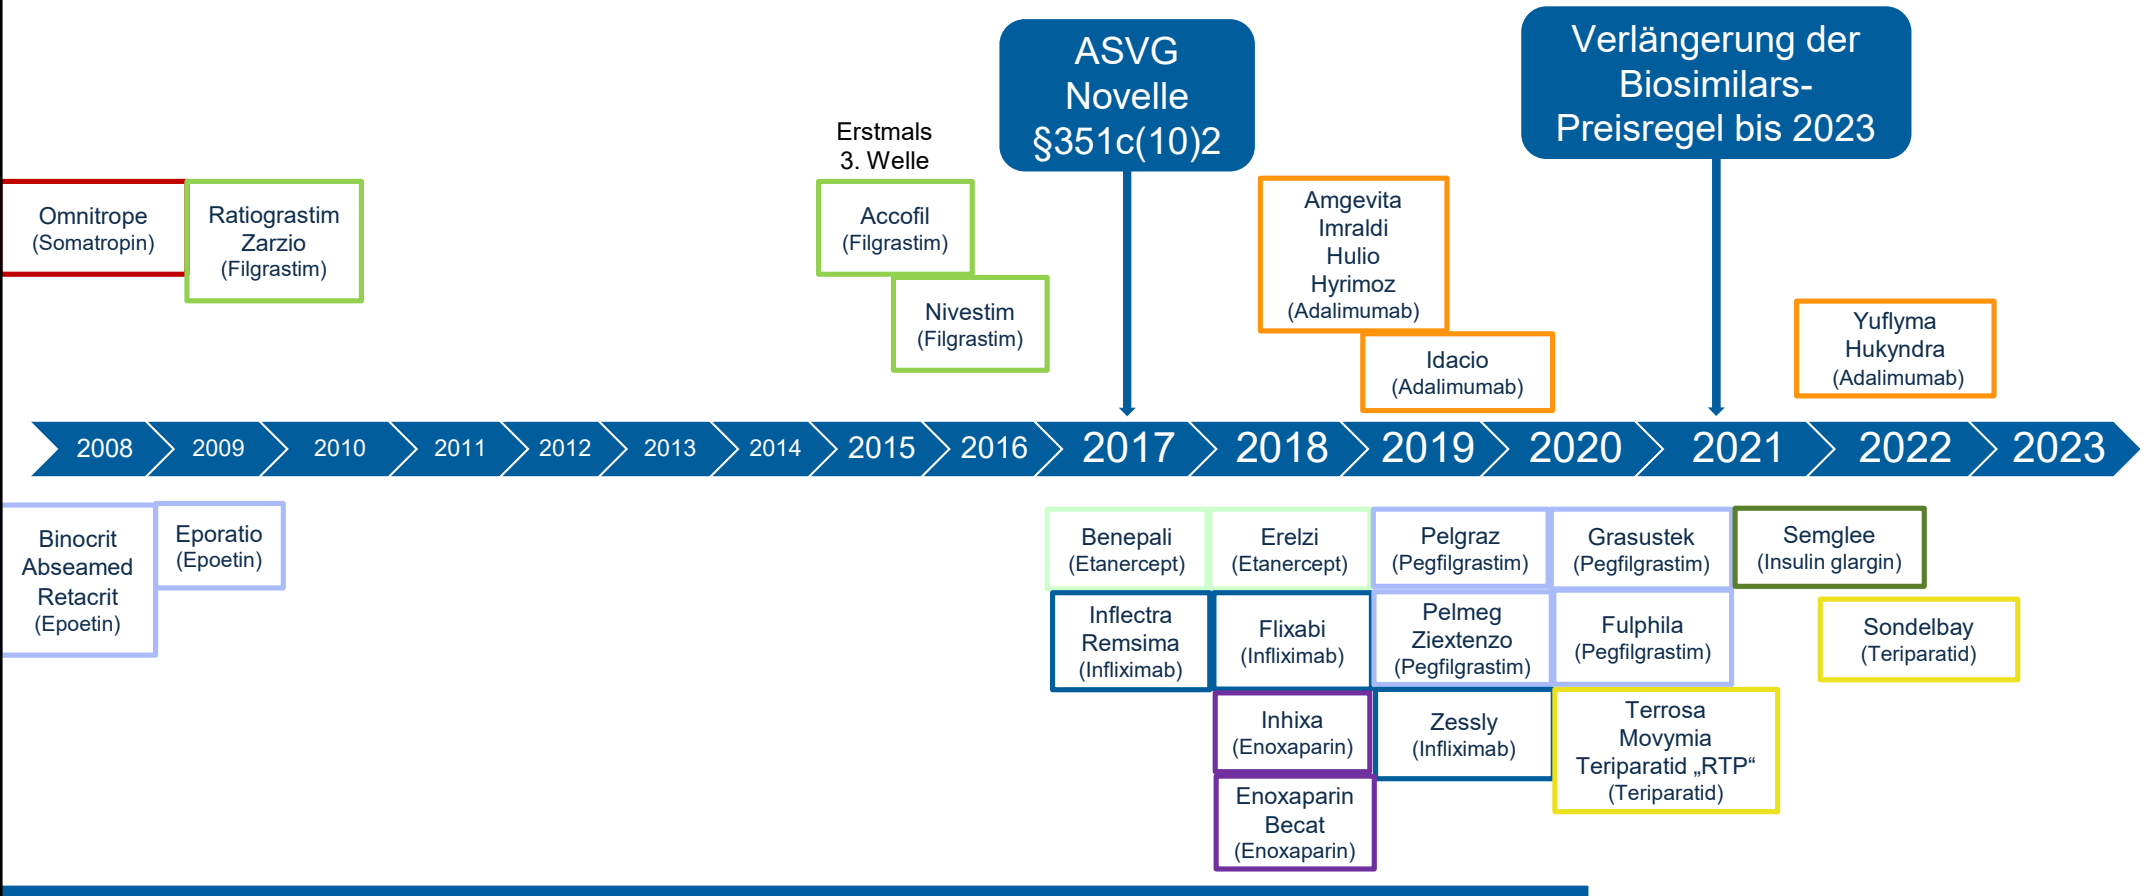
ASVG Novelle §351c(10)2

Verlängerung der Biosimilars-Preisregel bis 2023

Erstmals 3. Welle

Omnitrope (Somatropin)

Ratiograstim Zarzio (Filgrastim)

Accofil (Filgrastim)

Nivestim (Filgrastim)

Amgevita Imraldi Hulio Hyrimoz (Adalimumab)

Idacio (Adalimumab)

Yuflyma Hukyndra (Adalimumab)

2008 2009 2010 2011 2012 2013 2014 2015 2016 2017 2018 2019 2020 2021 2022 2023

Binocrit Abseamed Retacrit (Epoetin)

Eporatio (Epoetin)

Benepali (Etanercept)

Erelzi (Etanercept)

Pelgraz (Pegfilgrastim)

Grasustek (Pegfilgrastim)

Semglee (Insulin glargin)

Inflectra Remsima (Infliximab)

Flixabi (Infliximab)

Pelmeg Ziextenzo (Pegfilgrastim)

Fulphila (Pegfilgrastim)

Sondelbay (Teriparatid)

Inhixa (Enoxaparin)

Zessly (Infliximab)

Terrosa Movymia Teriparatid „RTP“ (Teriparatid)

Enoxaparin Becat (Enoxaparin)